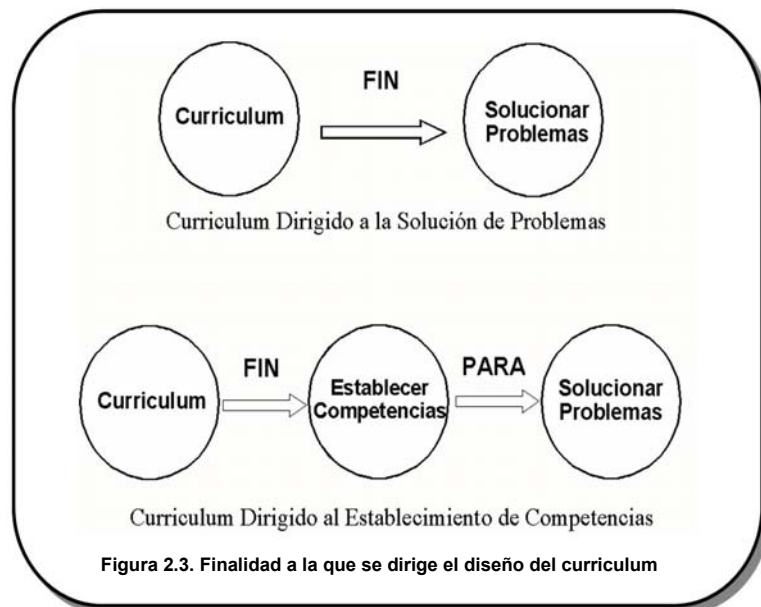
Curriculum

FIN

Solucionar Problemas

Curriculum Dirigido a la Solución de Problemas

Curriculum

FIN

Establecer Competencias

PARA

Solucionar Problemas

Curriculum Dirigido al Establecimiento de Competencias

Figura 2.3. Finalidad a la que se dirige el diseño del curriculum